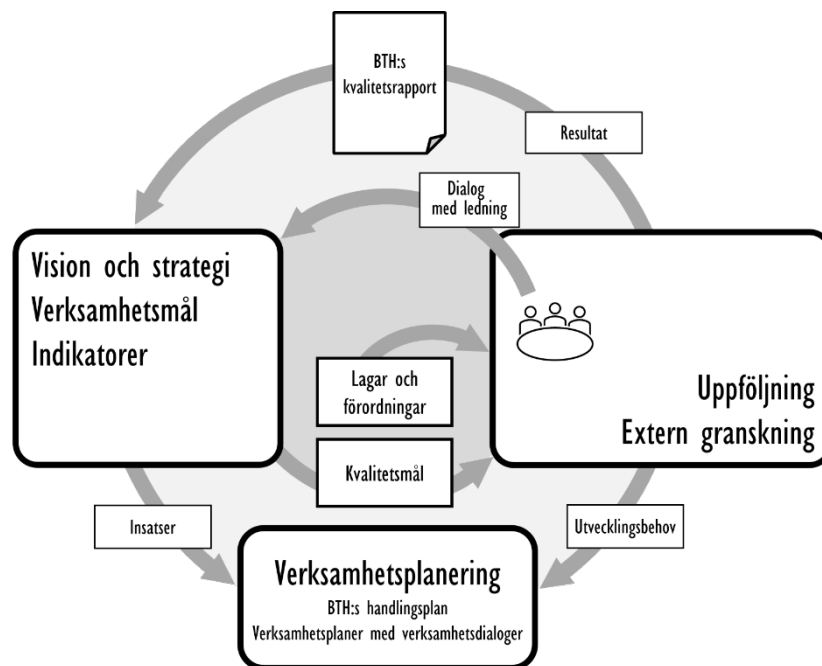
BTH:s kvalitetsrapport

Resultat

Dialog med ledning

Vision och strategi
Verksamhetsmål
Indikatorer

Lagar och förordningar

Kvalitetsmål

Uppföljning
Extern granskning

Insatser

Utvecklingsbehov

Verksamhetsplanering
BTH:s handlingsplan
Verksamhetsplaner med verksamhetsdialoger